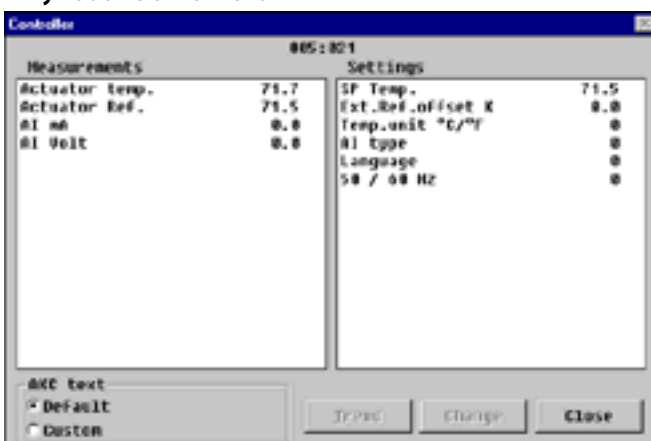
Controller

005:021

Measurements

| | |
|---|---|
| Actuator temp. | 71.7 |
| Actuator Ref. | 71.5 |
| AI mA | 0.0 |
| AI Volt | 0.0 |

Settings

| | |
|---|---|
| SP Temp. | 71.5 |
| Ext.Ref.offset K | 0.0 |
| Temp.unit °C/°F | 0 |
| AI type | 0 |
| Language | 0 |
| 50 / 60 Hz | 0 |

AKC text
Default
Custom

Trend
Change
Close